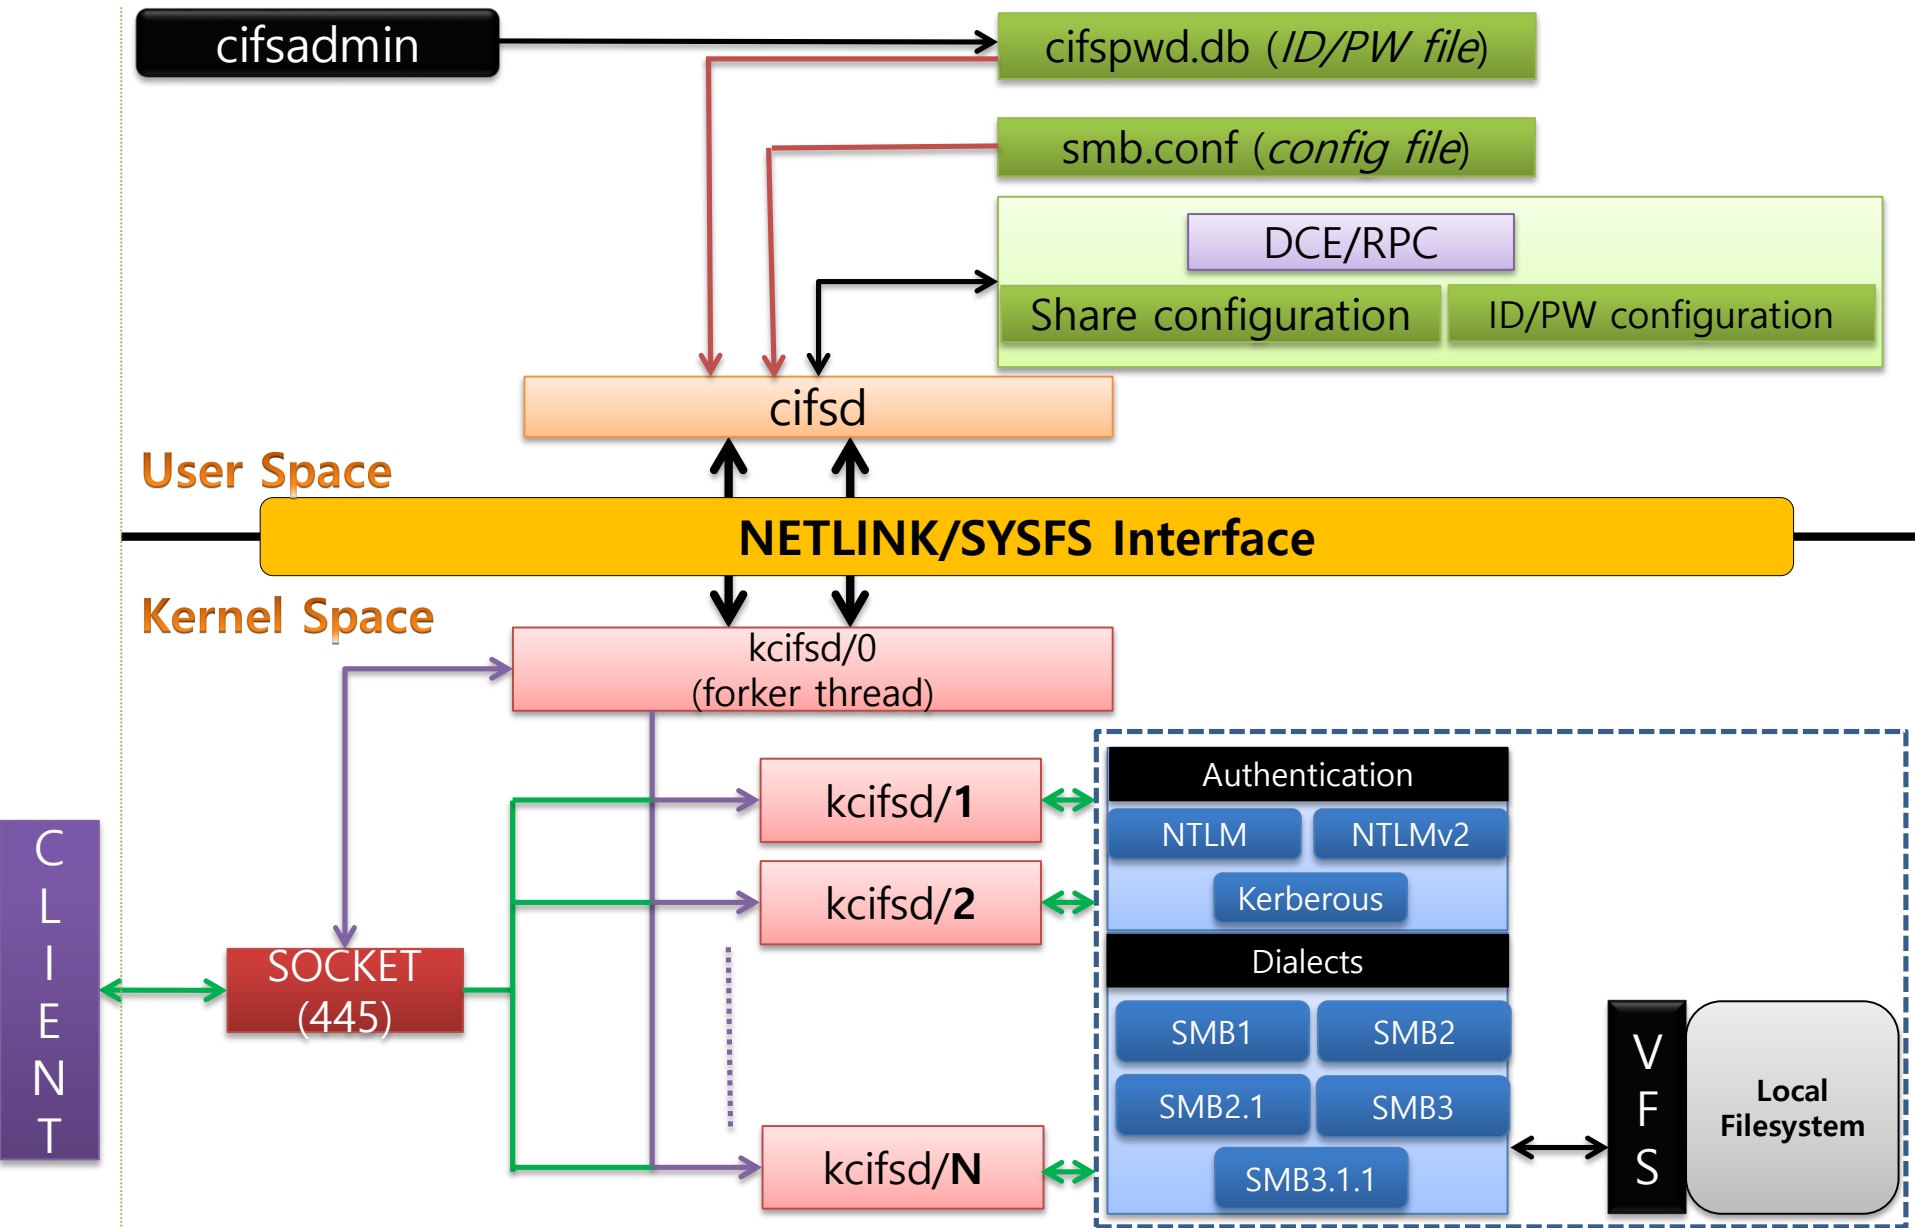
cifsadmin

cifspwd.db (*ID/PW file*)

smb.conf (*config file*)

DCE/RPC

Share configuration

ID/PW configuration

cifsd

User Space

NETLINK/SYSFS Interface

Kernel Space

kcifsd/0
(forker thread)

kcifsd/**1**

kcifsd/**2**

kcifsd/**N**

Authentication

NTLM

NTLMv2

Kerberous

Dialects

SMB1

SMB2

SMB2.1

SMB3

SMB3.1.1

CLIENT

SOCKET
(445)

VFS

Local Filesystem